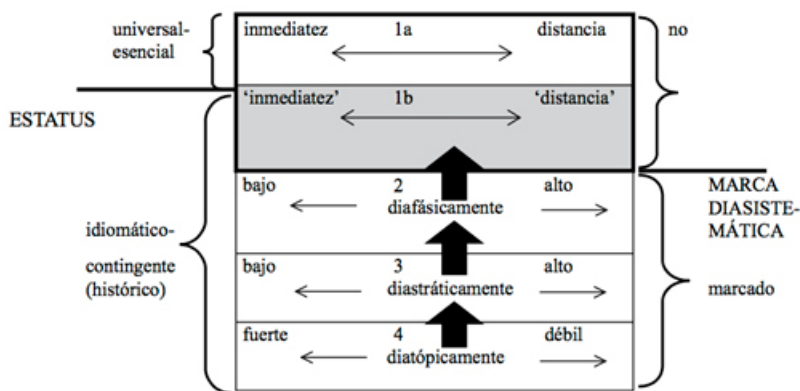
universal-esencial

ESTATUS

idiomático-contingente (histórico)

| inmediatez | 1a | distancia |
|---|---|---|
| 'inmediatez' | 1b | 'distancia' |
| bajo | 2 diafásicamente | alto |
| bajo | 3 diastráticamente | alto |
| fuerte | 4 diatópicamente | débil |

no

MARCA DIASISTEMÁTICA

marcado